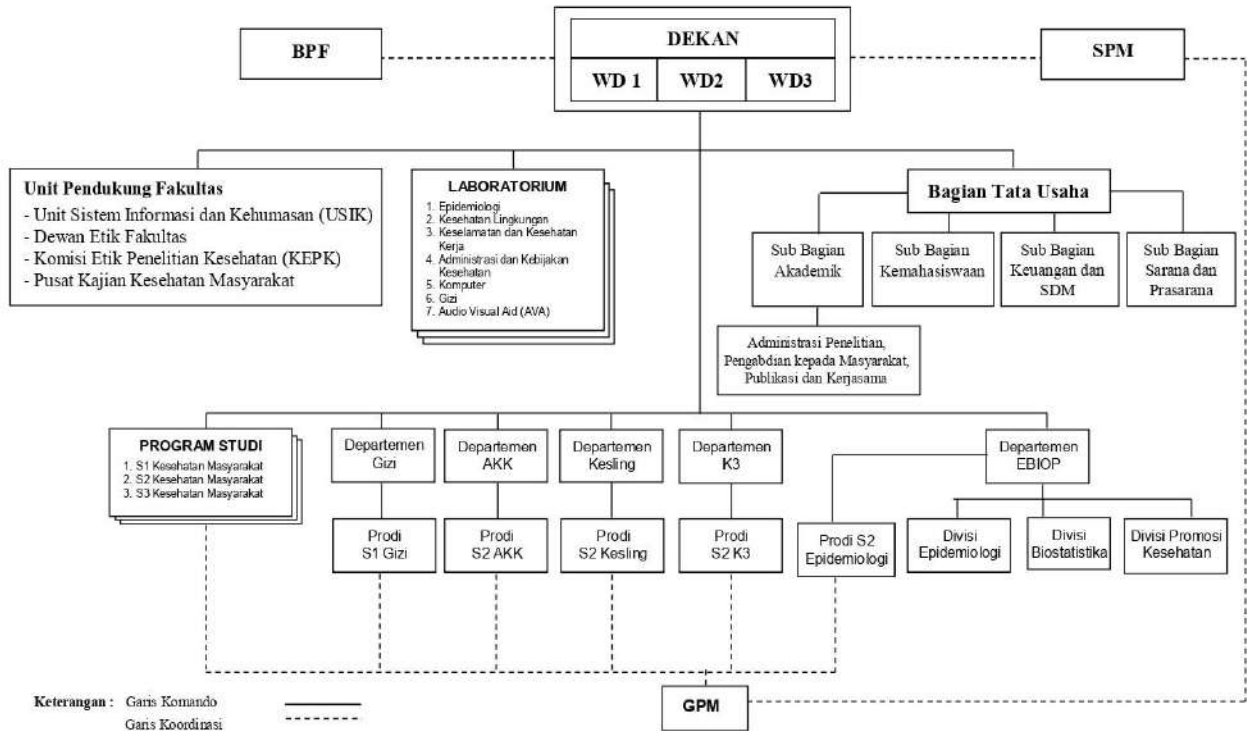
BPF

DEKAN

WD 1 | WD2 | WD3

SPM

Unit Pendukung Fakultas
- Unit Sistem Informasi dan Kehumasan (USIK)
- Dewan Etik Fakultas
- Komisi Etik Penelitian Kesehatan (KEPK)
- Pusat Kajian Kesehatan Masyarakat

LABORATORIUM
1. Epidemiologi
2. Kesehatan Lingkungan
3. Keselamatan dan Kesehatan Kerja
4. Administrasi dan Kebijakan Kesehatan
5. Komputer
6. Gizi
7. Audio Visual Aid (AVA)

Bagian Tata Usaha

Sub Bagian Akademik

Sub Bagian Kemahasiswaan

Sub Bagian Keuangan dan SDM

Sub Bagian Sarana dan Prasarana

Administrasi Penelitian, Pengabdian kepada Masyarakat, Publikasi dan Kerjasama

PROGRAM STUDI
1. S1 Kesehatan Masyarakat
2. S2 Kesehatan Masyarakat
3. S3 Kesehatan Masyarakat

Departemen Gizi

Departemen AKK

Departemen Kesling

Departemen K3

Departemen EBIOP

Prodi S1 Gizi

Prodi S2 AKK

Prodi S2 Kesling

Prodi S2 K3

Prodi S2 Epidemiologi

Divisi Epidemiologi

Divisi Biostatistika

Divisi Promosi Kesehatan

Keterangan : Garis Komando
Garis Koordinasi

GPM